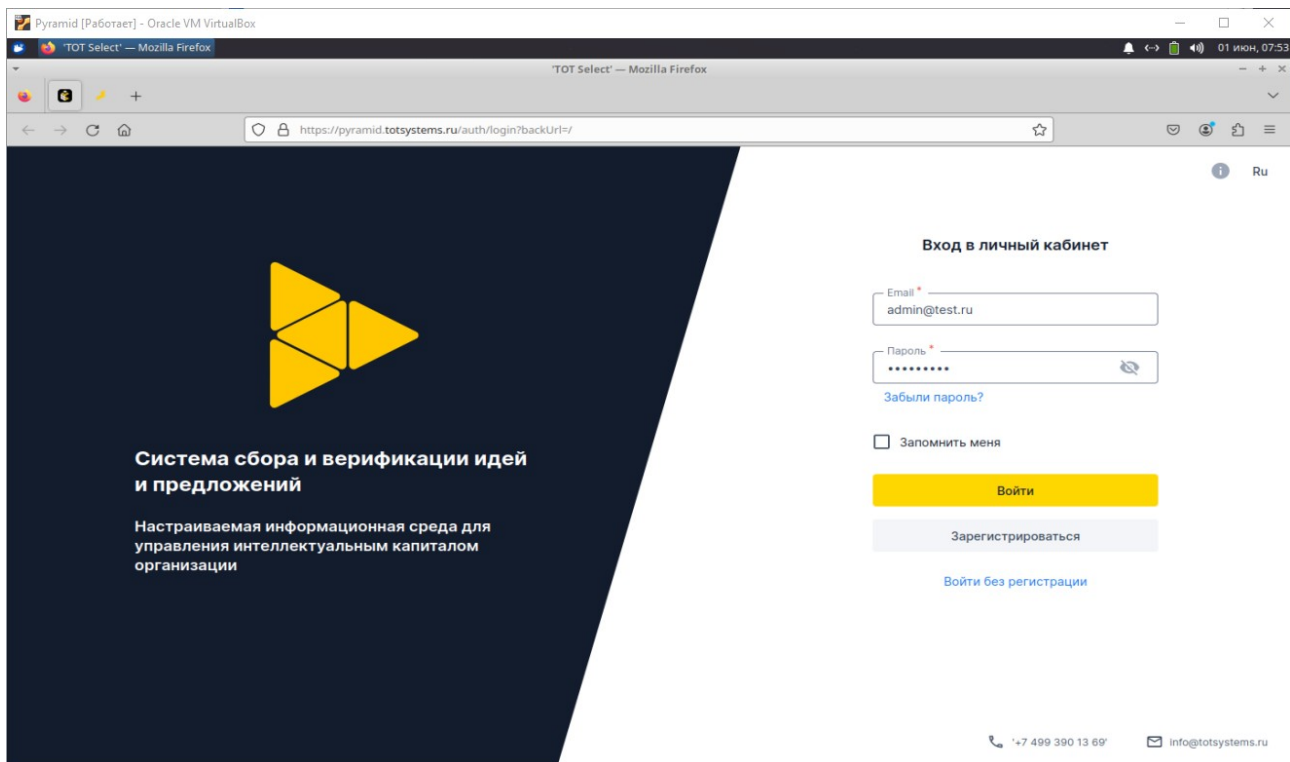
Pyramid [Работает] - Oracle VM VirtualBox

'TOT Select' — Mozilla Firefox

01 июн, 07:53

'TOT Select' — Mozilla Firefox

https://pyramid.totsystems.ru/auth/login?backUrl=/

Ru

Система сбора и верификации идей и предложений

Настраиваемая информационная среда для управления интеллектуальным капиталом организации

Вход в личный кабинет

Email *
admin@test.ru

Пароль *
•••••••••

Забыли пароль?

Запомнить меня

Войти

Зарегистрироваться

Войти без регистрации

'+7 499 390 13 69'

info@totsystems.ru